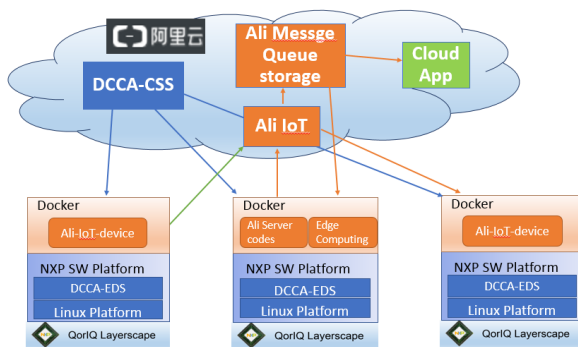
(-) 阿里云

Ali Messge Queue storage

Cloud App

DCCA-CSS

Ali IoT

Docker

Ali-IoT-device

NXP SW Platform

DCCA-EDS

Linux Platform

QorIQ Layerscape

Docker

Ali Server codes

Edge Computing

NXP SW Platform

DCCA-EDS

Linux Platform

QorIQ Layerscape

Docker

Ali-IoT-device

NXP SW Platform

DCCA-EDS

Linux Platform

QorIQ Layerscape